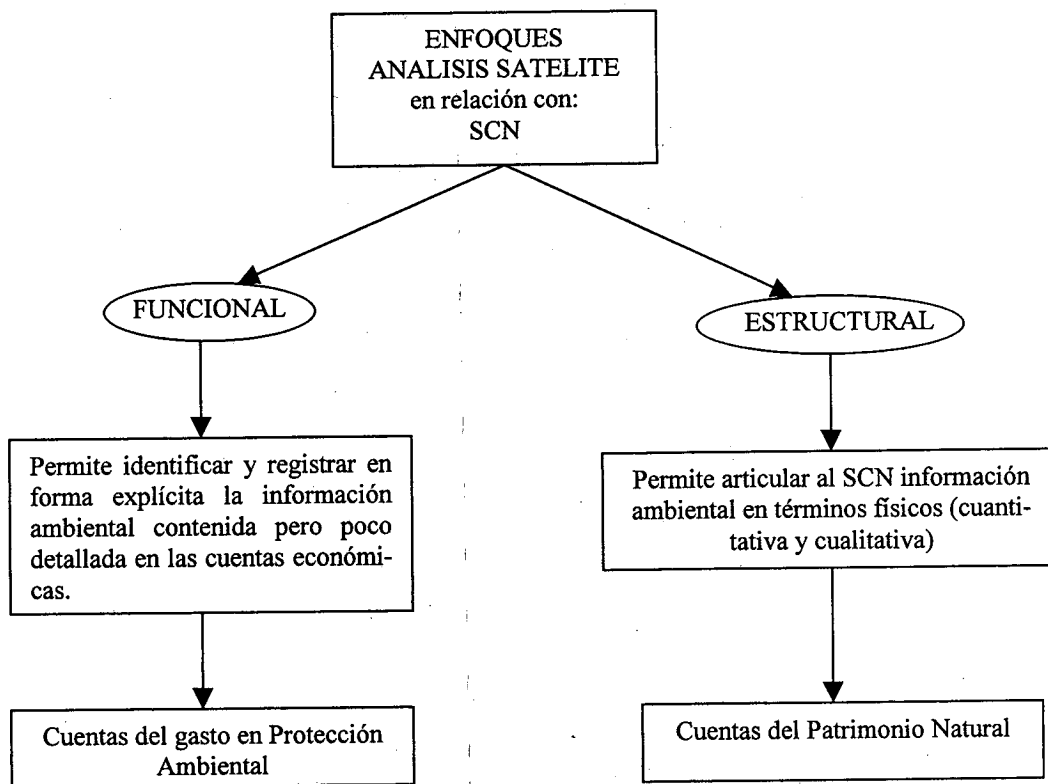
ENFOQUES
ANALISIS SATELITE
en relación con:
SCN

FUNCIONAL

Permite identificar y registrar en forma explícita la información ambiental contenida pero poco detallada en las cuentas económicas.

Cuentas del gasto en Protección Ambiental

ESTRUCTURAL

Permite articular al SCN información ambiental en términos físicos (cuantitativa y cualitativa)

Cuentas del Patrimonio Natural